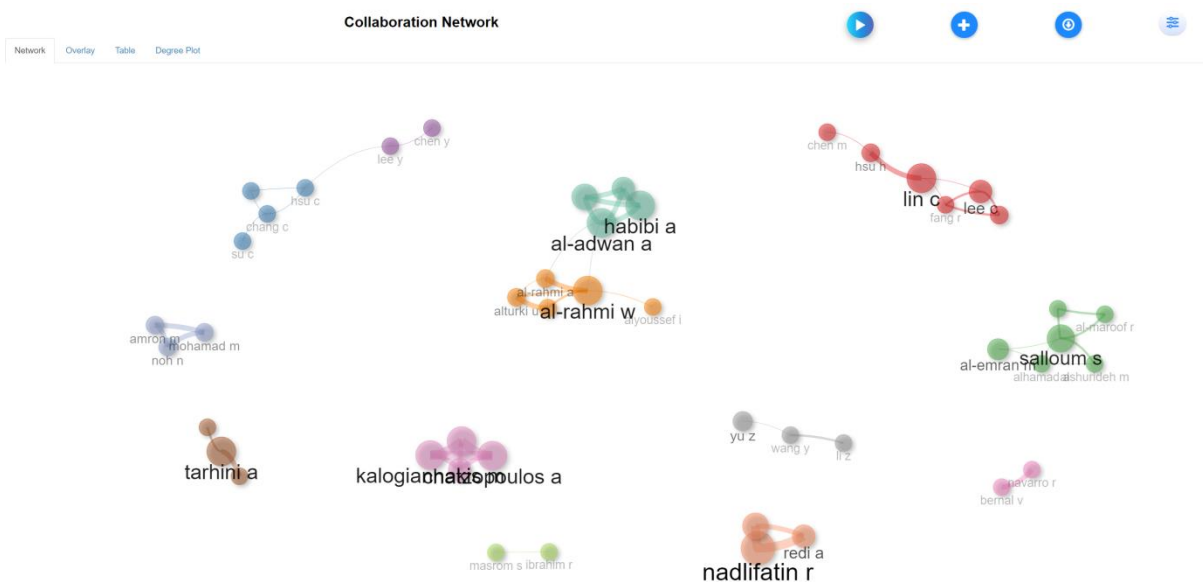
Collaboration Network

Network Overlay Table Degree Plot

chen y
lee y
hsu c
chang c
su c

chen m
hsu h
lin c
lee c
fang r

habibi a
al-adwan a

al-rahmi a
alturki u
al-rahmi w
alyoussef i

amron m
mohamad m
noh n

al-maroof r
salloum s
al-emran m
alhamadal
alshurideh m

tarhini a

kalogiannakis
chatzopoulos a

yu z
wang y
li z

navarro r
bernal v

redi a
nadlifatin r

masrom s
ibrahim r